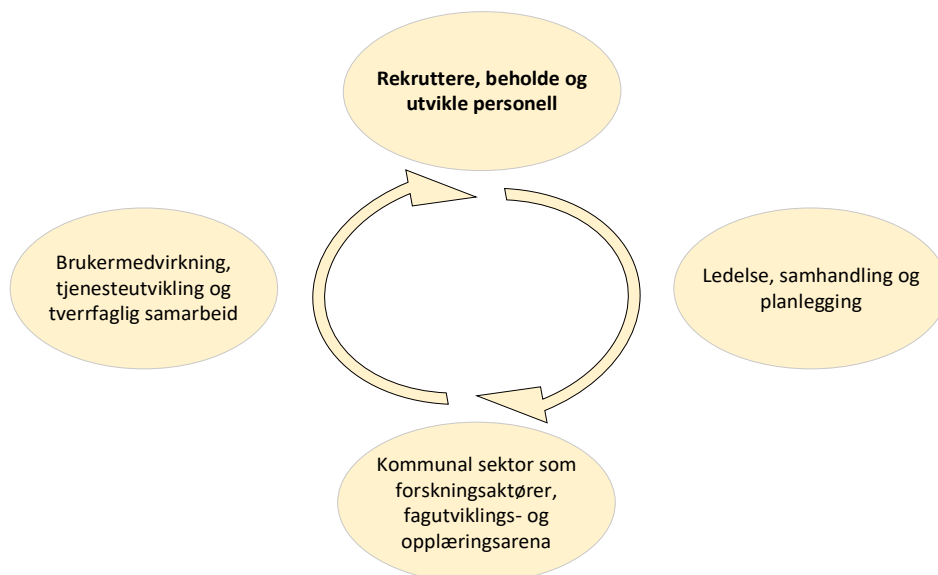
Rekruttere, beholde og utvikle personell

Brukermedvirkning, tjenesteutvikling og tverrfaglig samarbeid

Ledelse, samhandling og planlegging

Kommunal sektor som forskningsaktører, fagutviklings- og opplæringsarena